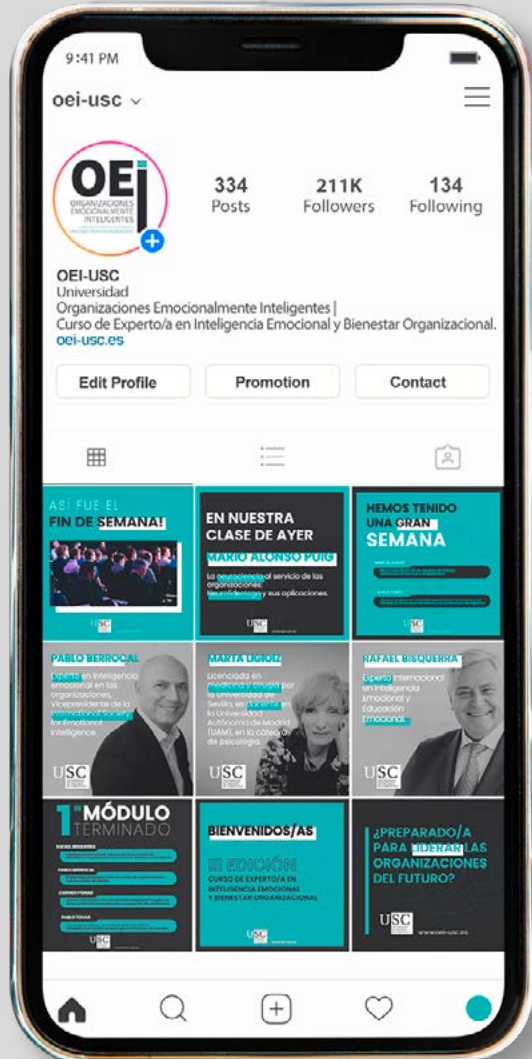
9:41 PM

oei-usc

OEI ORGANIZACIONES EMOCIONALMENTE INTELIGENTES

334 Posts
211K Followers
134 Following

OEI-USC
Universidad
Organizaciones Emocionalmente Inteligentes |
Curso de Experto/a en Inteligencia Emocional y Bienestar Organizacional.
oei-usc.es

Edit Profile
Promotion
Contact

ASÍ FUE EL FIN DE SEMANA!

EN NUESTRA CLASE DE AYER
MARIO ALONSO PUIG
La neurociencia al servicio de las organizaciones. Neuroliderazgo y sus aplicaciones.
USC

HEMOS TENIDO UNA GRAN SEMANA

PABLO BERROCAL
Experto en Inteligencia emocional en las organizaciones. Vicepresidente de la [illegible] for Emotional Intelligence.
USC

MARTA LIGIOIZ
Licenciada en medicina y cirugía por la Universidad de Sevilla, en la Universidad Autónoma de Madrid (UAM), en la cátedra de psicología.
USC

RAFAEL BISQUERRA
Experto internacional en Inteligencia Emocional y Educación Emocional.
USC

1er MÓDULO TERMINADO
USC

BIENVENIDOS/AS
III EDICIÓN
CURSO DE EXPERTO/A EN INTELIGENCIA EMOCIONAL Y BIENESTAR ORGANIZACIONAL
USC

¿PREPARADO/A PARA LIDERAR LAS ORGANIZACIONES DEL FUTURO?
USC
www.oei-usc.es